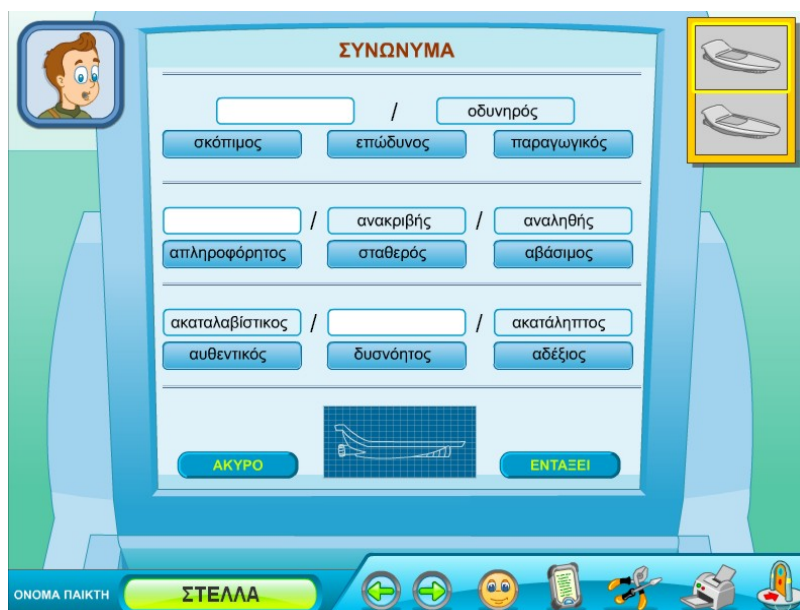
ΣΥΝΩΝΥΜΑ

/ οδυνηρός

σκόπιμος επώδυνος παραγωγικός

/ ανακριβής / αναληθής

απληροφόρητος σταθερός αβάσιμος

ακαταλαβίστικος / / ακατάληπτος

αυθεντικός δυσνόητος αδέξιος

ΑΚΥΡΟ ΕΝΤΑΞΕΙ

ΟΝΟΜΑ ΠΑΙΚΤΗ ΣΤΕΛΛΑ